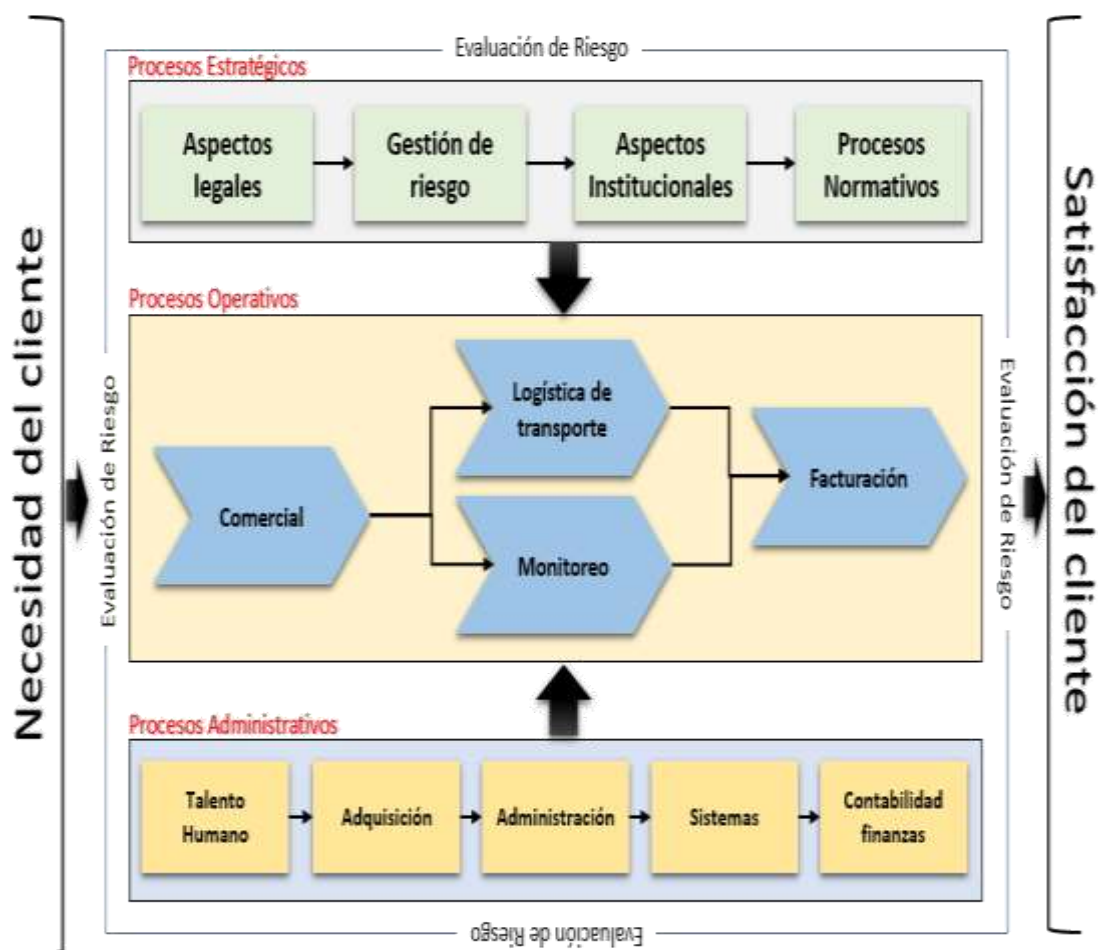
Necesidad del cliente

Evaluación de Riesgo

Procesos Estratégicos

Aspectos legales

Gestión de riesgo

Aspectos Institucionales

Procesos Normativos

Procesos Operativos

Evaluación de Riesgo

Comercial

Logística de transporte

Monitoreo

Facturación

Evaluación de Riesgo

Procesos Administrativos

Talento Humano

Adquisición

Administración

Sistemas

Contabilidad finanzas

Evaluación de Riesgo

Satisfacción del cliente